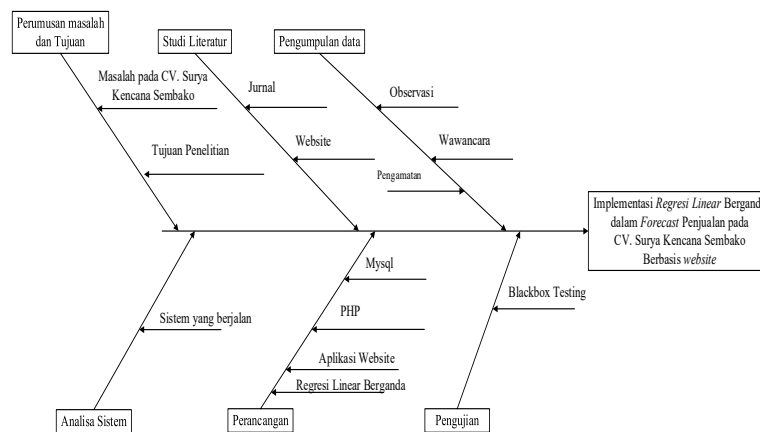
Perumusan masalah dan Tujuan

Studi Literatur

Pengumpulan data

Masalah pada CV. Surya Kencana Sembako

Jurnal

Observasi

Tujuan Penelitian

Website

Wawancara

Pengamatan

Implementasi *Regresi Linear* Bergand dalam *Forecast* Penjualan pada CV. Surya Kencana Sembako Berbasis *website*

Mysql

Blackbox Testing

Sistem yang berjalan

PHP

Aplikasi Website

Regresi Linear Berganda

Analisa Sistem

Perancangan

Pengujian